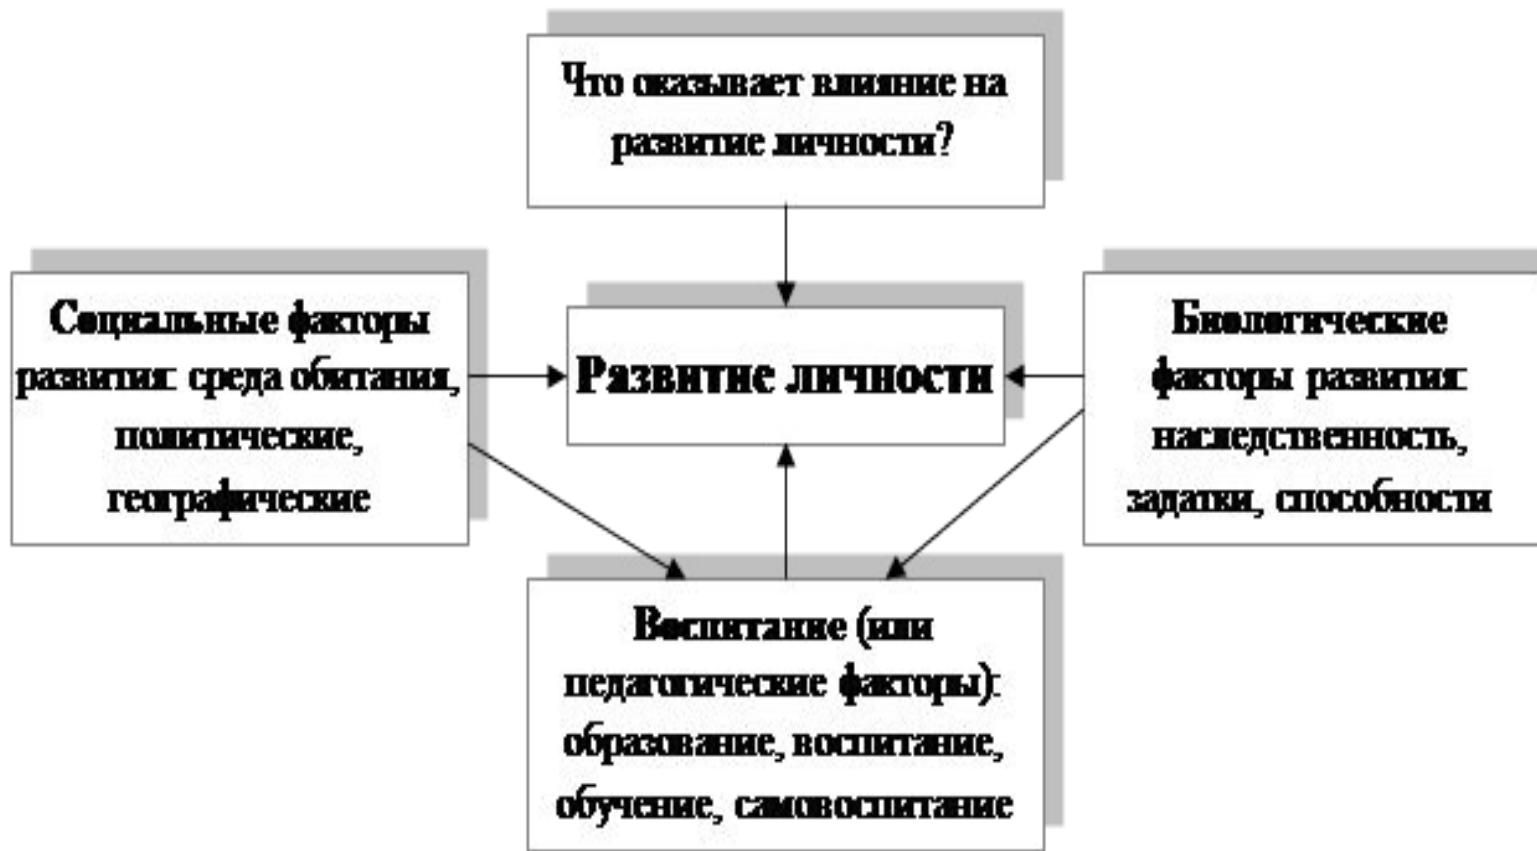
Что оказывает влияние на развитие личности?

Социальные факторы развития: среда обитания, политические, географические

Развитие личности

Биологические факторы развития: наследственность, задатки, способности

Воспитание (или педагогические факторы): образование, воспитание, обучение, самовоспитание